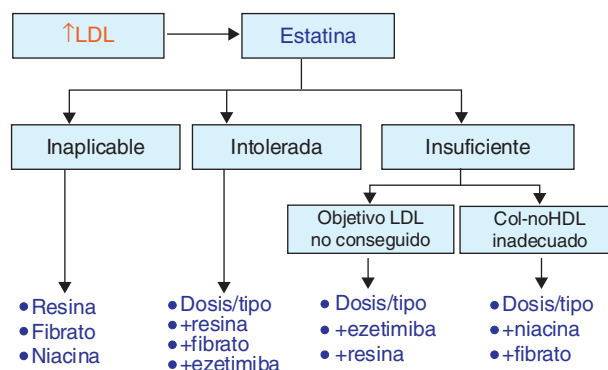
↑LDL

Estatina

Inaplicable

Intolerada

Insuficiente

Objetivo LDL no conseguido

Col-noHDL inadecuado

•Resina
•Fibrato
•Niacina

•Dosis/tipo
•+resina
•+fibrato
•+ezetimiba

•Dosis/tipo
•+ezetimiba
•+resina

•Dosis/tipo
•+niacina
•+fibrato